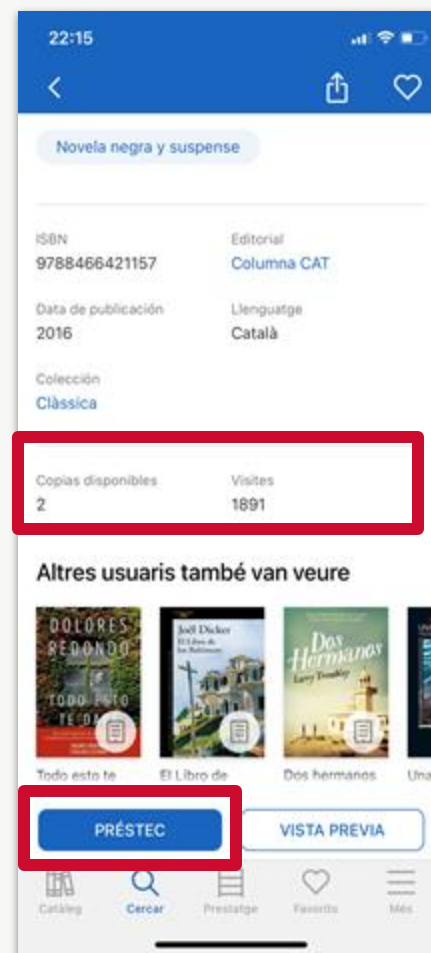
22:15

Novela negra y suspense

ISBN
9788466421157

Editorial
Columna CAT

Data de publicación
2016

Llenguatge
Català

Colección
Clàssica

Copias disponibles
2

Visites
1891

Altres usuaris també van veure

DOLORES REDONDO
TODO ESTO TE DARÉ

Joël Dicker
El Libro de los Baltimore

Dos Hermanos
Larry Tremblay

Todo esto te

El Libro de

Dos hermanos

Una

PRÉSTEC

VISTA PREVIA

Catàleg

Cercar

Prestatge

Favorits

Més